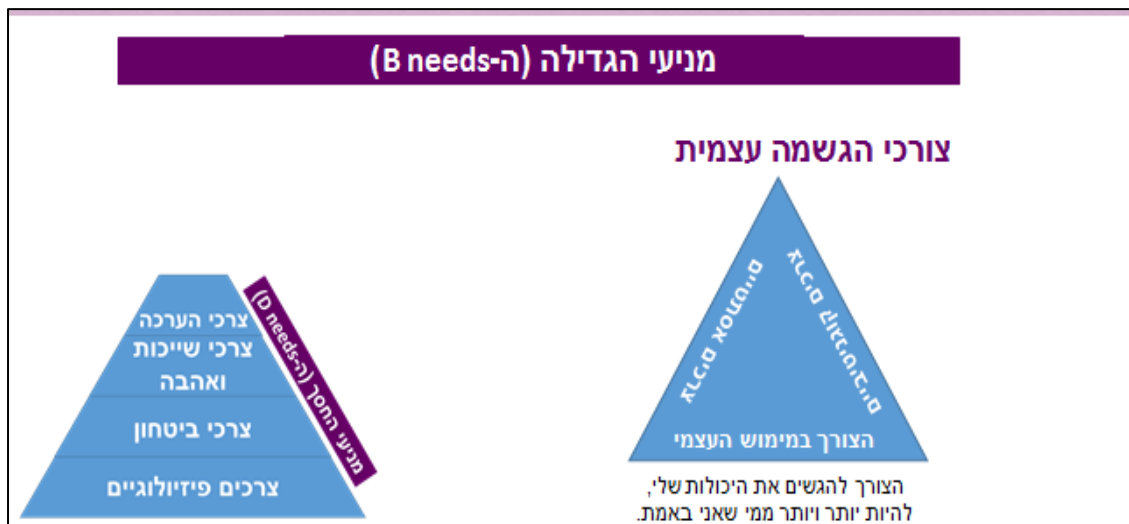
מניעי הגדילה (ה-B needs)

צורכי הגשמה עצמית

צרכים אסתטיים

צרכים קוגניטיביים

הצורך במימוש העצמי

הצורך להגשים את היכולות שלי, להיות יותר ויותר ממי שאני באמת.

מניעי החסר (ה-D needs)

צרכי הערכה

צרכי שייכות ואהבה

צרכי ביטחון

צרכים פיזיולוגיים